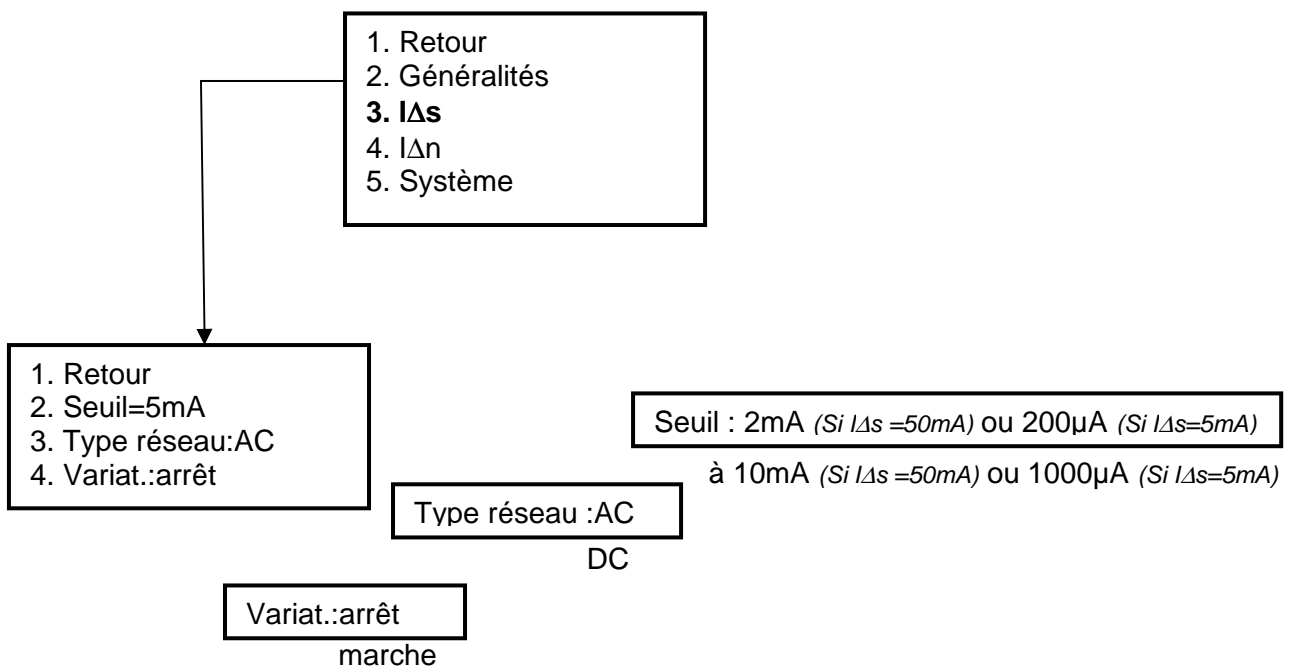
1. Retour
2. Généralités
**3. I∆s**
4. I∆n
5. Système

1. Retour
2. Seuil=5mA
3. Type réseau:AC
4. Variat.:arrêt

Seuil : 2mA *(Si I∆s =50mA)* ou 200µA *(Si I∆s=5mA)*

à 10mA *(Si I∆s =50mA)* ou 1000µA *(Si I∆s=5mA)*

Type réseau :AC
DC

Variat.:arrêt
marche